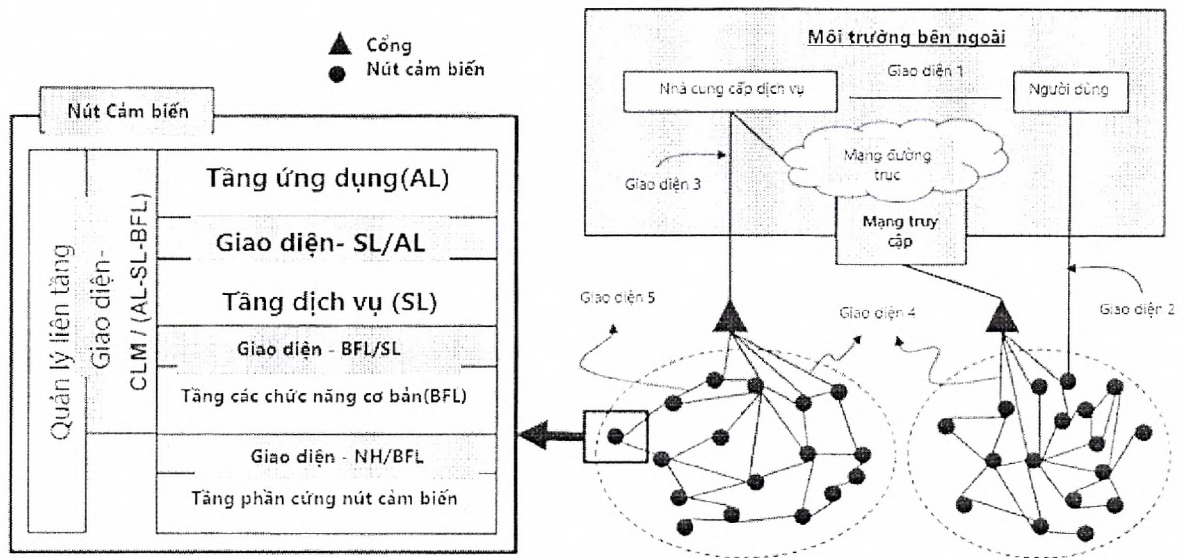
Cổng
Nút cảm biến

Nút Cảm biến

Quản lý liên tầng

Giao diện-CLM / (AL-SL-BFL)

Tầng ứng dụng(AL)

Giao diện- SL/AL

Tầng dịch vụ (SL)

Giao diện - BFL/SL

Tầng các chức năng cơ bản(BFL)

Giao diện - NH/BFL

Tầng phần cứng nút cảm biến

Môi trường bên ngoài

Nhà cung cấp dịch vụ

Giao diện 1

Người dùng

Giao diện 3

Mạng đường trục

Mạng truy cập

Giao diện 5

Giao diện 4

Giao diện 2